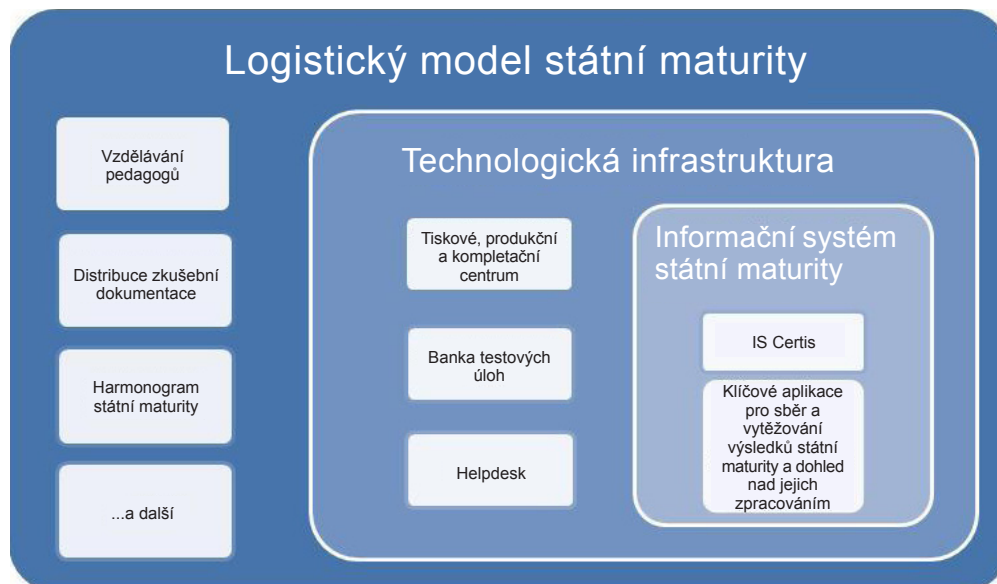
Logistický model státní maturity

Vzdělávání pedagogů

Distribuce zkušební dokumentace

Harmonogram státní maturity

...a další

Technologická infrastruktura

Tiskové, produkční a kompletační centrum

Banka testových úloh

Helpdesk

Informační systém státní maturity

IS Certis

Klíčové aplikace pro sběr a vytěžování výsledků státní maturity a dohled nad jejich zpracováním